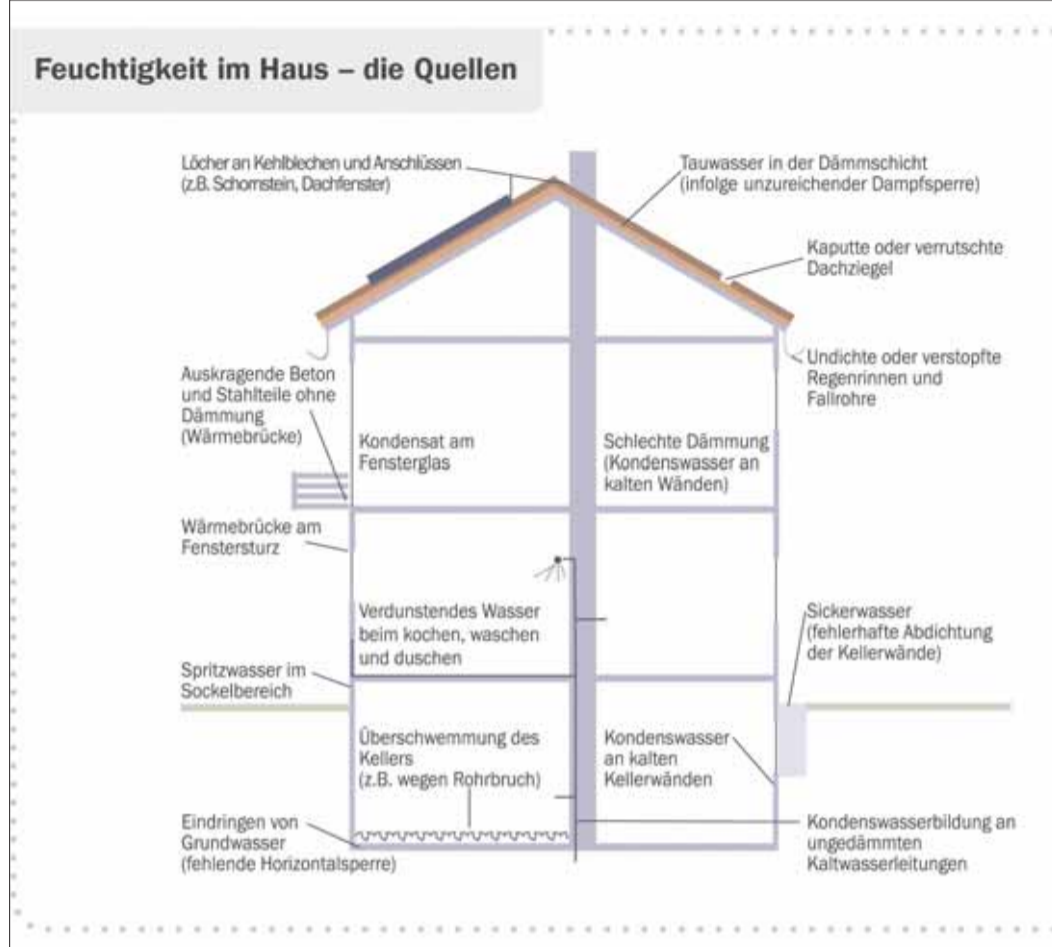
Feuchtigkeit im Haus – die Quellen

Löcher an Kehlblechen und Anschlüssen (z.B. Schornstein, Dachfenster)

Tauwasser in der Dämmschicht (infolge unzureichender Dampfsperre)

Kaputte oder verrutschte Dachziegel

Undichte oder verstopfte Regenrinnen und Fallrohre

Auskragende Beton und Stahlteile ohne Dämmung (Wärmebrücke)

Kondensat am Fensterglas

Schlechte Dämmung (Kondenswasser an kalten Wänden)

Wärmebrücke am Fenstersturz

Verdunstendes Wasser beim kochen, waschen und duschen

Sickerwasser (fehlerhafte Abdichtung der Kellerwände)

Spritzwasser im Sockelbereich

Überschwemmung des Kellers (z.B. wegen Rohrbruch)

Kondenswasser an kalten Kellerwänden

Eindringen von Grundwasser (fehlende Horizontalsperre)

Kondenswasserbildung an ungedämmten Kaltwasserleitungen